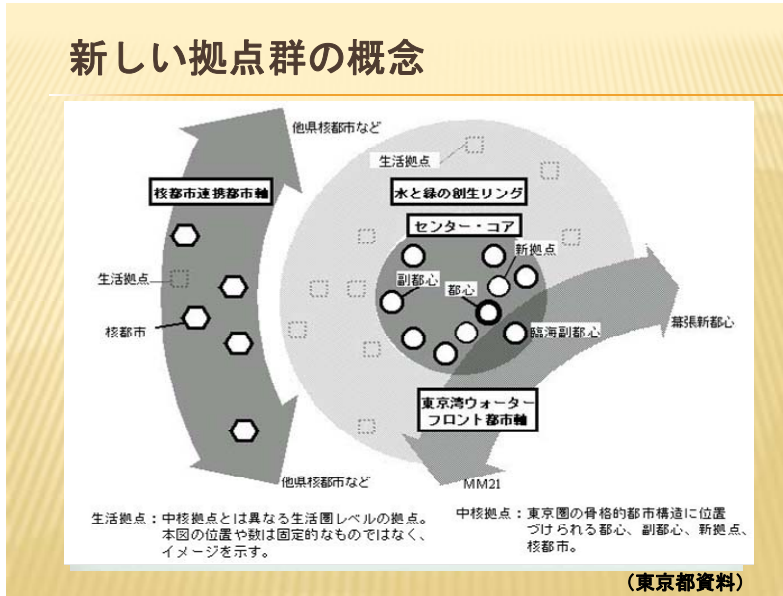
新しい拠点群の概念

他県核都市など

生活拠点

核都市連携都市軸

水と緑の創生リング

センター・コア

新拠点

副都心

都心

生活拠点

核都市

臨海副都心

幕張新都心

東京湾ウォーターフロント都市軸

他県核都市など

MM21

生活拠点：中核拠点とは異なる生活圏レベルの拠点。本図の位置や数は固定的なものではなく、イメージを示す。

中核拠点：東京圏の骨格的都市構造に位置づけられる都心、副都心、新拠点、核都市。

（東京都資料）